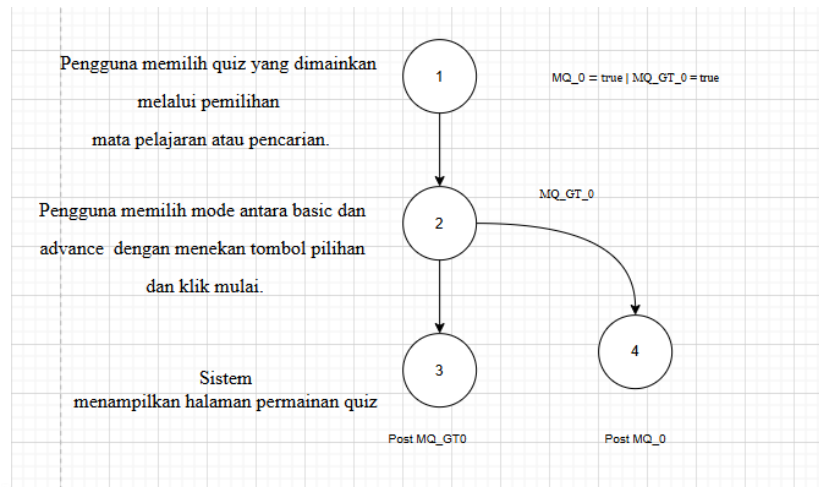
Pengguna memilih quiz yang dimainkan melalui pemilihan mata pelajaran atau pencarian.

1

MQ_0 = true | MQ_GT_0 = true

MQ_GT_0

Pengguna memilih mode antara basic dan advance dengan menekan tombol pilihan dan klik mulai.

2

4

Sistem menampilkan halaman permainan quiz

3

Post MQ_GT0

Post MQ_0